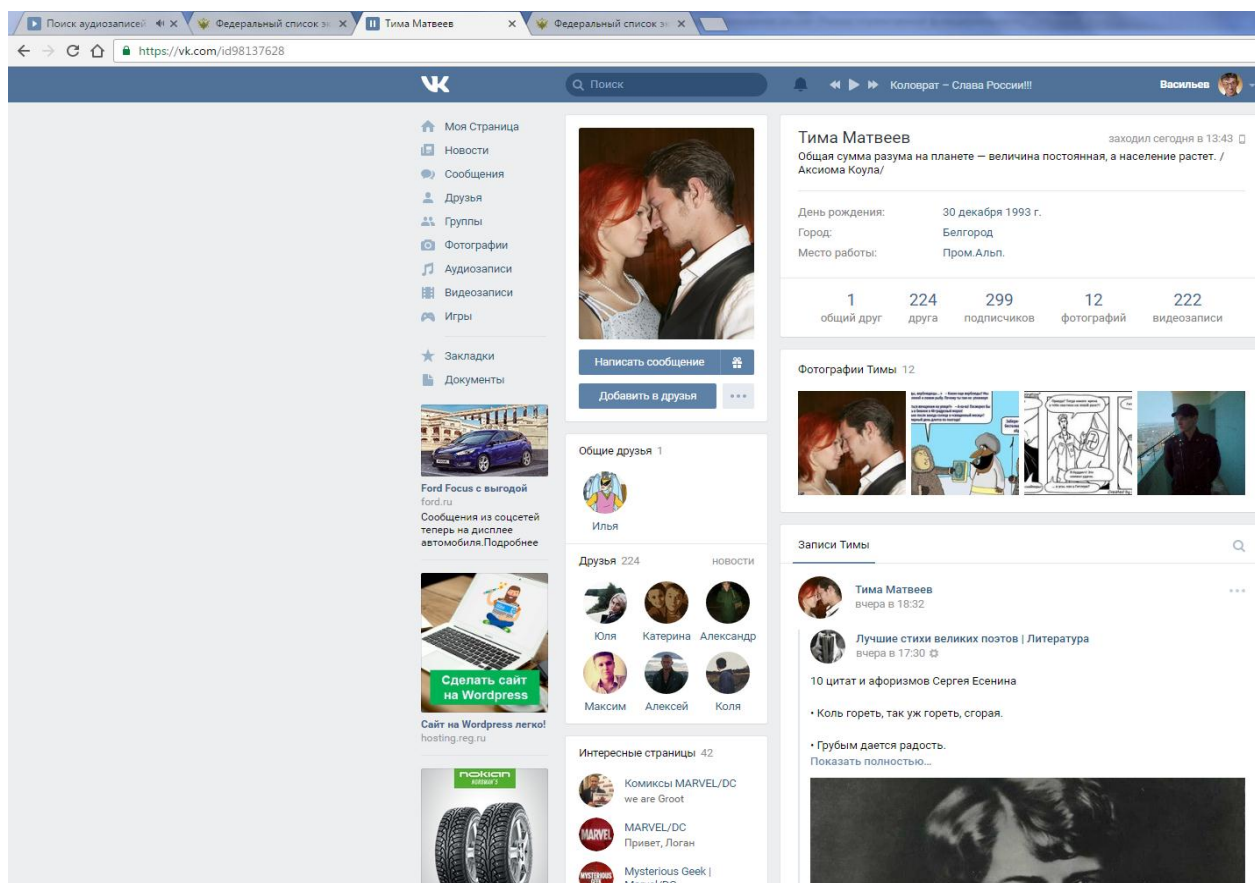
Поиск аудиозаписей ×
Федеральный список э ×
Тима Матвеев ×
Федеральный список э ×
https://vk.com/id98137628

Поиск
Коловрат – Слава России!!!
Васильев

Моя Страница
Новости
Сообщения
Друзья
Группы
Фотографии
Аудиозаписи
Видеозаписи
Игры
Закладки
Документы

Ford Focus с выгодой
ford.ru
Сообщения из соцсетей теперь на дисплее автомобиля.Подробнее

Сделать сайт на Wordpress
Сайт на Wordpress легко!
hosting.reg.ru

nokian

Написать сообщение
Добавить в друзья

Общие друзья 1
Илья

Друзья 224 новости
Юля Катерина Александр
Максим Алексей Коля

Интересные страницы 42
Комиксы MARVEL/DC
we are Groot
MARVEL/DC
Привет, Логан
Mysterious Geek |

Тима Матвеев
заходил сегодня в 13:43
Общая сумма разума на планете — величина постоянная, а население растет. / Аксиома Коула/

День рождения: 30 декабря 1993 г.
Город: Белгород
Место работы: Пром.Альп.

| 1 | 224 | 299 | 12 | 222 |
|---|---|---|---|---|
| общий друг | друга | подписчиков | фотографий | видеозаписи |

Фотографии Тимы 12

Записи Тимы

Тима Матвеев
вчера в 18:32

Лучшие стихи великих поэтов | Литература
вчера в 17:30

10 цитат и афоризмов Сергея Есенина

• Коль гореть, так уж гореть, сгорая.

• Грубым дается радость.
Показать полностью...